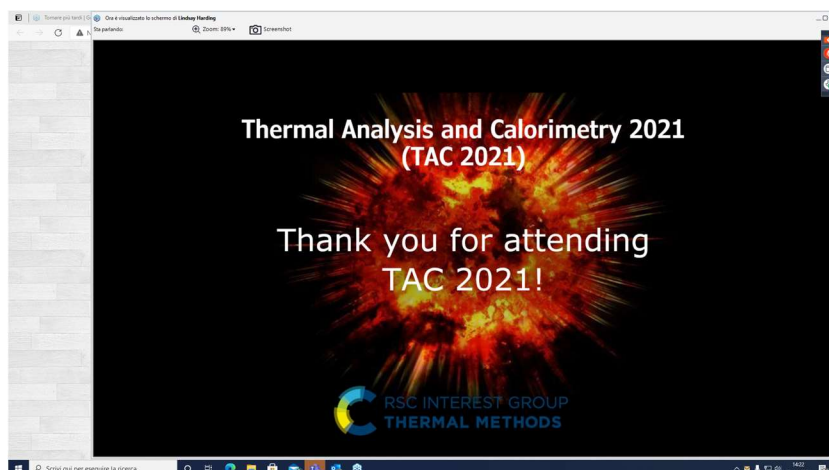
Tornare più tardi | G
Ora è visualizzato lo schermo di Lindsay Harding
Sta parlando:
Zoom: 89%
Screenshot

Thermal Analysis and Calorimetry 2021 (TAC 2021)

Thank you for attending TAC 2021!

RSC INTEREST GROUP
THERMAL METHODS

Scrivi qui per eseguire la ricerca
14:22